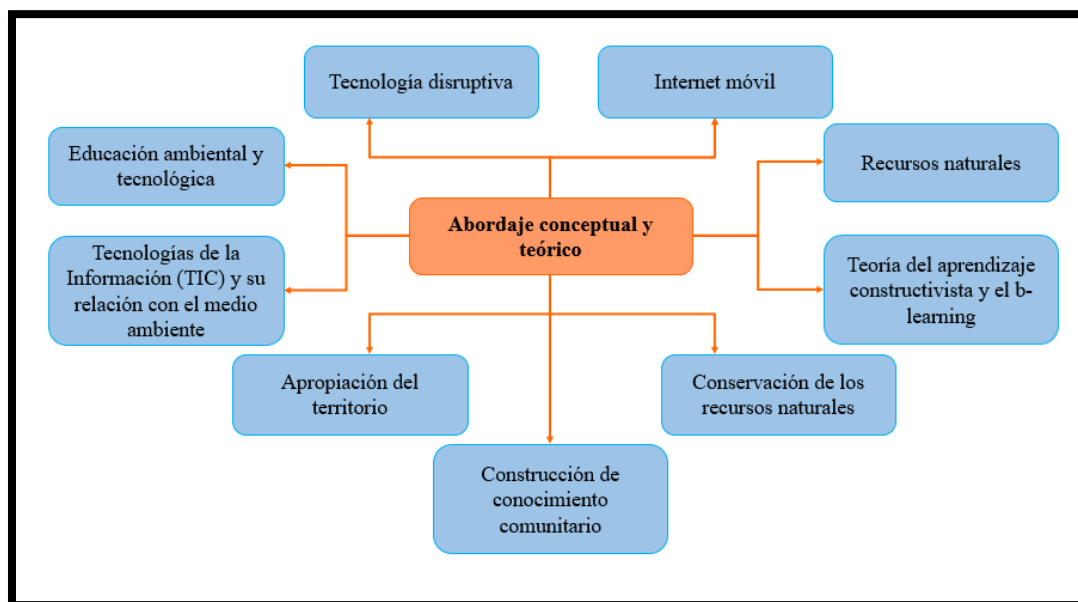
Tecnología disruptiva

Internet móvil

Educación ambiental y tecnológica

Recursos naturales

Abordaje conceptual y teórico

Tecnologías de la Información (TIC) y su relación con el medio ambiente

Teoría del aprendizaje constructivista y el b-learning

Apropiación del territorio

Conservación de los recursos naturales

Construcción de conocimiento comunitario